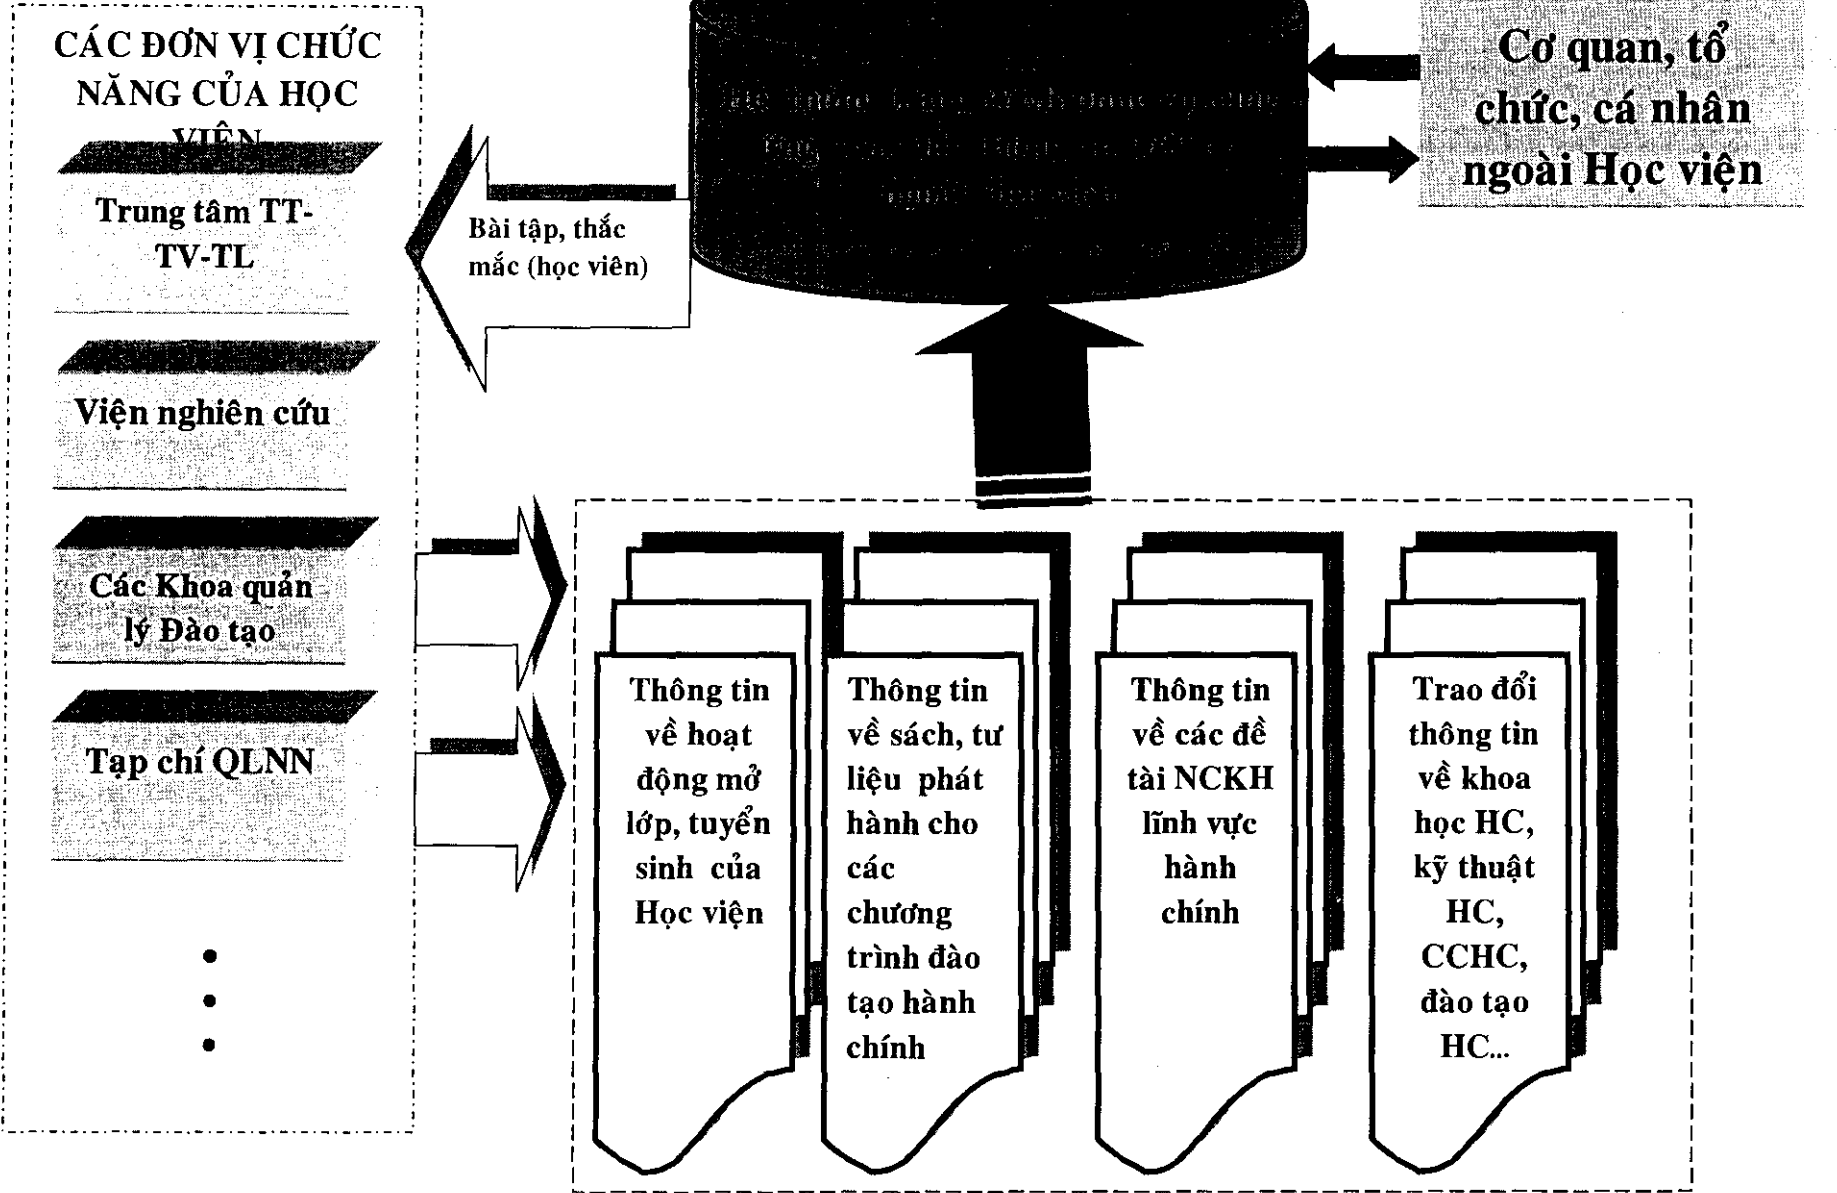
CÁC ĐƠN VỊ CHỨC NĂNG CỦA HỌC VIỆN

Trung tâm TT-TV-TL

Viện nghiên cứu

Các Khoa quản lý Đào tạo

Tạp chí QLNN

•
•
•

Bài tập, thắc mắc (học viên)

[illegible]

Cơ quan, tổ chức, cá nhân ngoài Học viện

Thông tin về hoạt động mở lớp, tuyển sinh của Học viện

Thông tin về sách, tư liệu phát hành cho các chương trình đào tạo hành chính

Thông tin về các đề tài NCKH lĩnh vực hành chính

Trao đổi thông tin về khoa học HC, kỹ thuật HC, CCHC, đào tạo HC...